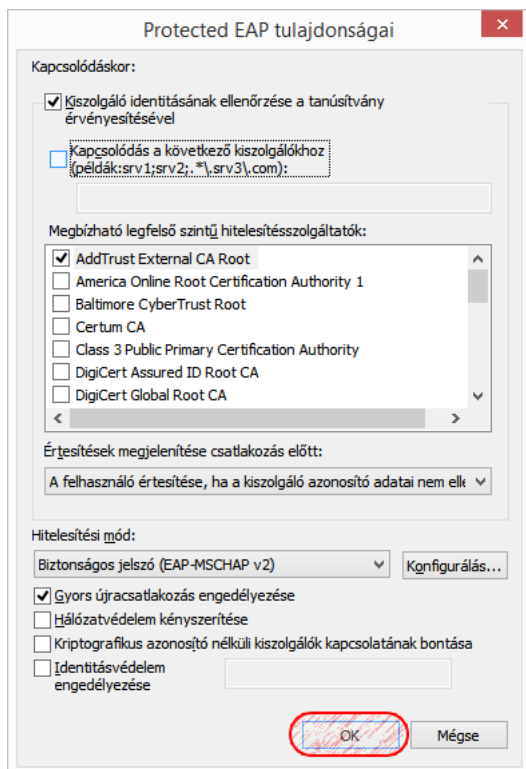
Protected EAP tulajdonságai

Kapcsolódáskor:

Kiszolgáló identitásának ellenőrzése a tanúsítvány érvényesítésével

Kapcsolódás a következő kiszolgálókhoz (példák:srv1;srv2;.*\.srv3\.com):

Megbízható legfelső szintű hitelesítésszolgáltatók:

AddTrust External CA Root
America Online Root Certification Authority 1
Baltimore CyberTrust Root
Certum CA
Class 3 Public Primary Certification Authority
DigiCert Assured ID Root CA
DigiCert Global Root CA

Értesítések megjelenítése csatlakozás előtt:

A felhasználó értesítése, ha a kiszolgáló azonosító adatai nem elle

Hitelesítési mód:

Biztonságos jelszó (EAP-MSCHAP v2)

Konfigurálás...

Gyors újracsatlakozás engedélyezése
Hálózatvédelem kényszerítése
Kriptografikus azonosító nélküli kiszolgálók kapcsolatának bontása
Identitásvédelem engedélyezése

OK
Mégse